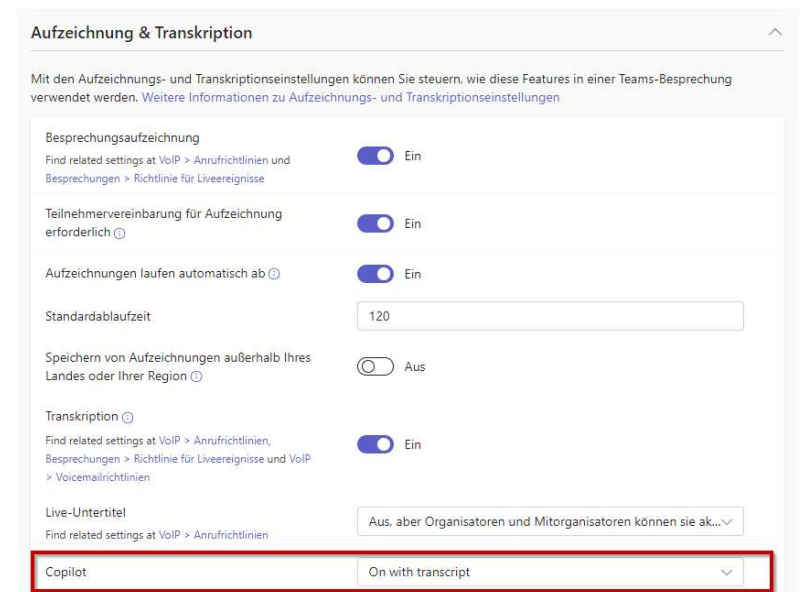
Aufzeichnung & Transkription

Mit den Aufzeichnungs- und Transkriptionseinstellungen können Sie steuern, wie diese Features in einer Teams-Besprechung verwendet werden. Weitere Informationen zu Aufzeichnungs- und Transkriptionseinstellungen

Besprechungsaufzeichnung
Find related settings at VoIP > Anrufrichtlinien und Besprechungen > Richtlinie für Liveereignisse
Ein

Teilnehmervereinbarung für Aufzeichnung erforderlich
Ein

Aufzeichnungen laufen automatisch ab
Ein

Standardablaufzeit
120

Speichern von Aufzeichnungen außerhalb Ihres Landes oder Ihrer Region
Aus

Transkription
Find related settings at VoIP > Anrufrichtlinien, Besprechungen > Richtlinie für Liveereignisse und VoIP > Voicemailrichtlinien
Ein

Live-Untertitel
Find related settings at VoIP > Anrufrichtlinien
Aus, aber Organisatoren und Mitorganisatoren können sie ak...

Copilot
On with transcript